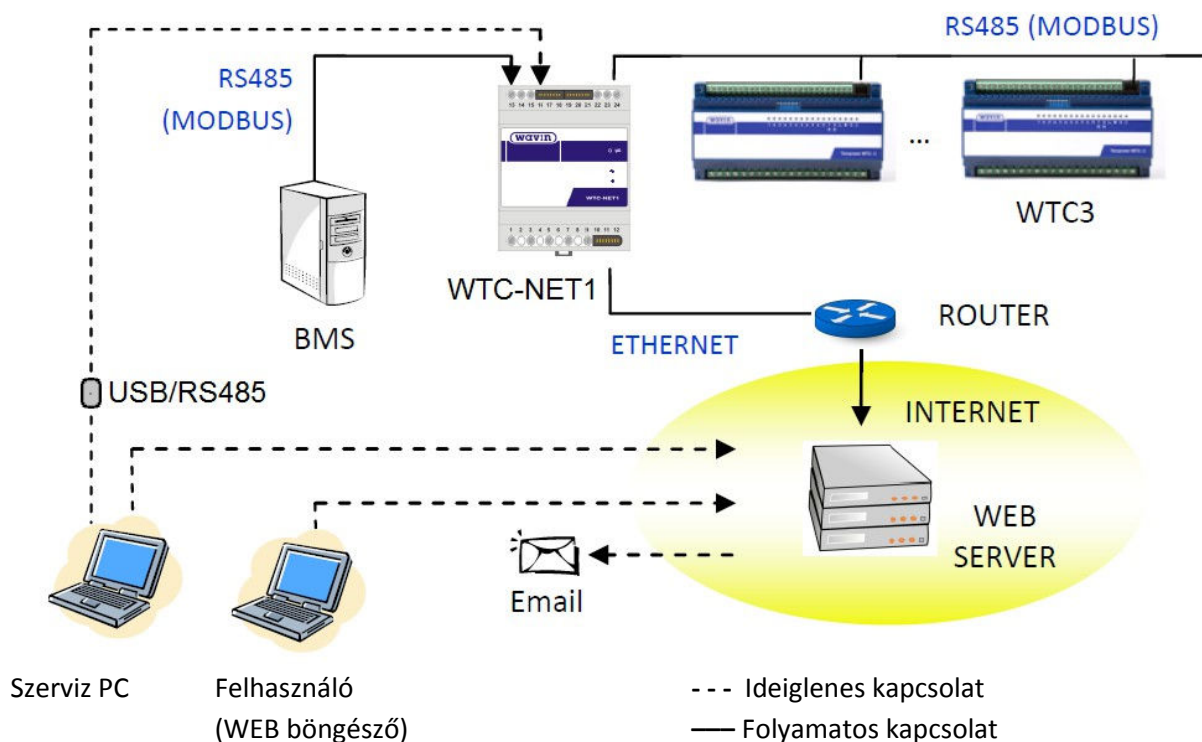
RS485 (MODBUS)

RS485 (MODBUS)

wavin

WTC-NET1

WTC3

...

BMS

ROUTER

ETHERNET

USB/RS485

INTERNET

WEB SERVER

Email

Szerviz PC

Felhasználó (WEB böngésző)

- - - Ideiglenes kapcsolat

—— Folyamatos kapcsolat